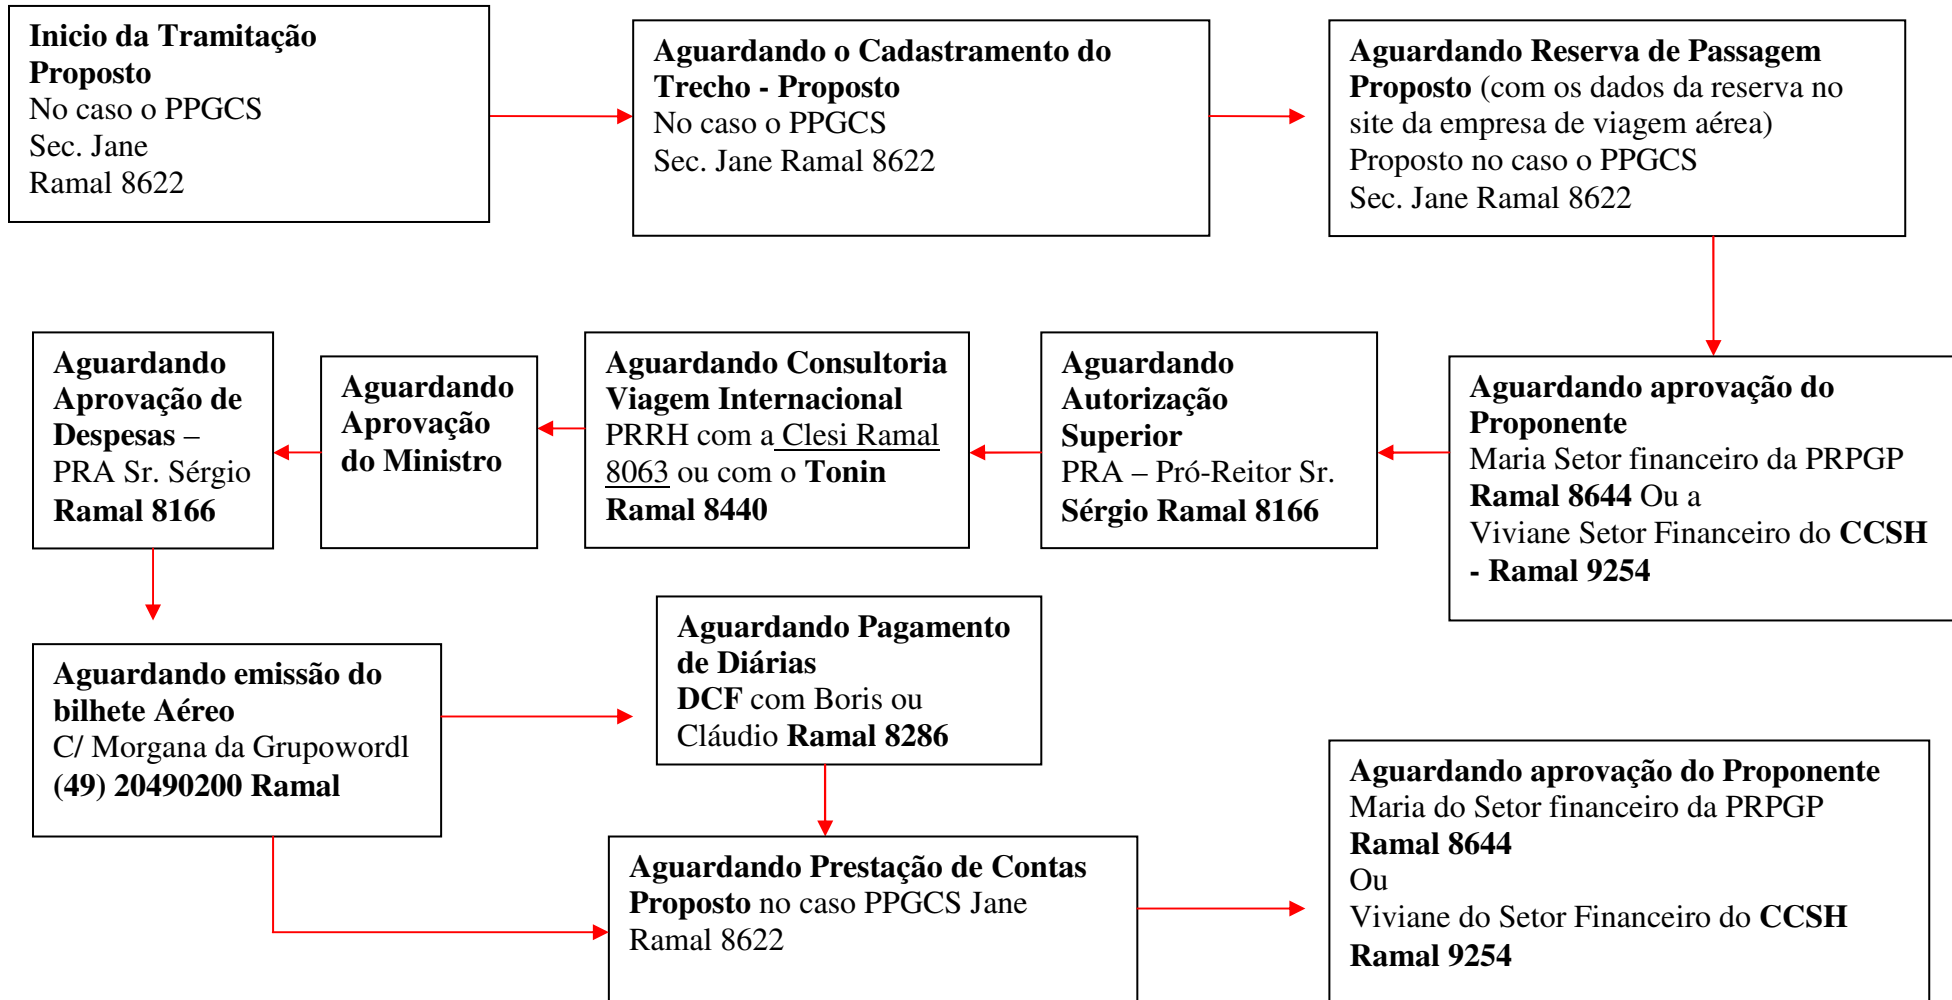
Inicio da Tramitação Proposto
No caso o PPGCS
Sec. Jane
Ramal 8622

Aguardando o Cadastramento do Trecho - Proposto
No caso o PPGCS
Sec. Jane Ramal 8622

Aguardando Reserva de Passagem Proposto (com os dados da reserva no site da empresa de viagem aérea)
Proposto no caso o PPGCS
Sec. Jane Ramal 8622

Aguardando aprovação do Proponente
Maria Setor financeiro da PRPGP
Ramal 8644 Ou a
Viviane Setor Financeiro do CCSH - Ramal 9254

Aguardando Autorização Superior
PRA – Pró-Reitor Sr. Sérgio Ramal 8166

Aguardando Consultoria Viagem Internacional
PRRH com a Clesi Ramal 8063 ou com o Tonin Ramal 8440

Aguardando Aprovação do Ministro

Aguardando Aprovação de Despesas –
PRA Sr. Sérgio
Ramal 8166

Aguardando emissão do bilhete Aéreo
C/ Morgana da Grupowordl
(49) 20490200 Ramal

Aguardando Pagamento de Diárias
DCF com Boris ou Cláudio Ramal 8286

Aguardando Prestação de Contas
Proposto no caso PPGCS Jane
Ramal 8622

Aguardando aprovação do Proponente
Maria do Setor financeiro da PRPGP
Ramal 8644
Ou
Viviane do Setor Financeiro do CCSH
Ramal 9254